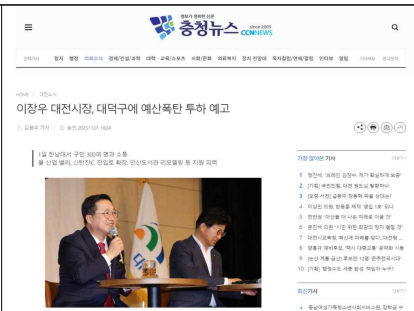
정확하고 정확한 신문
충청뉴스
since 2005
CCNNEWS

정치 행정 의회소식 경제/건설/과학 대학 교육/소방서 사회/문화 의료복지 정치 인터뷰 독자참여/연예/칼럼 인터뷰 발행인

HOME > 대전소식

이장우 대전시장, 대덕구에 예산폭탄 투하 예고

김용우 기자 승인 2023.11.01 14:24

1일 한남대서 구민 300여 명과 소통
을 신업 벨리, 신탄진IC 진입로 확장, 안산도시권 리모델링 등 지원 피력

가장 많이본 기사

1 정진석, '피해인 김정수, 제가 확실하게 보호'
2 [기획] 허진인제, 대전 청소년 활동하다
3 [포토 사진] 공용차 정류장 '예술 선다'
4 이상민 의원, 한동훈 체제 '문답 1호' 회사
5 민주당 '이상용 이 시장 미래로 이끌 것'
6 윤석원 의원 '시장 위한 포항 정치 불발 것'
7 대전시교육청, 학교폭력 피해를 없다: 대전전
8 양홍규 제배추도, '책시 대출고통' 공략법 시동
9 [논산] 계룡·금산 후보인 12월 '준공진퍼시대'
10 [기획] '청정수도 세계 평생' 책임지 누구?

최신기사